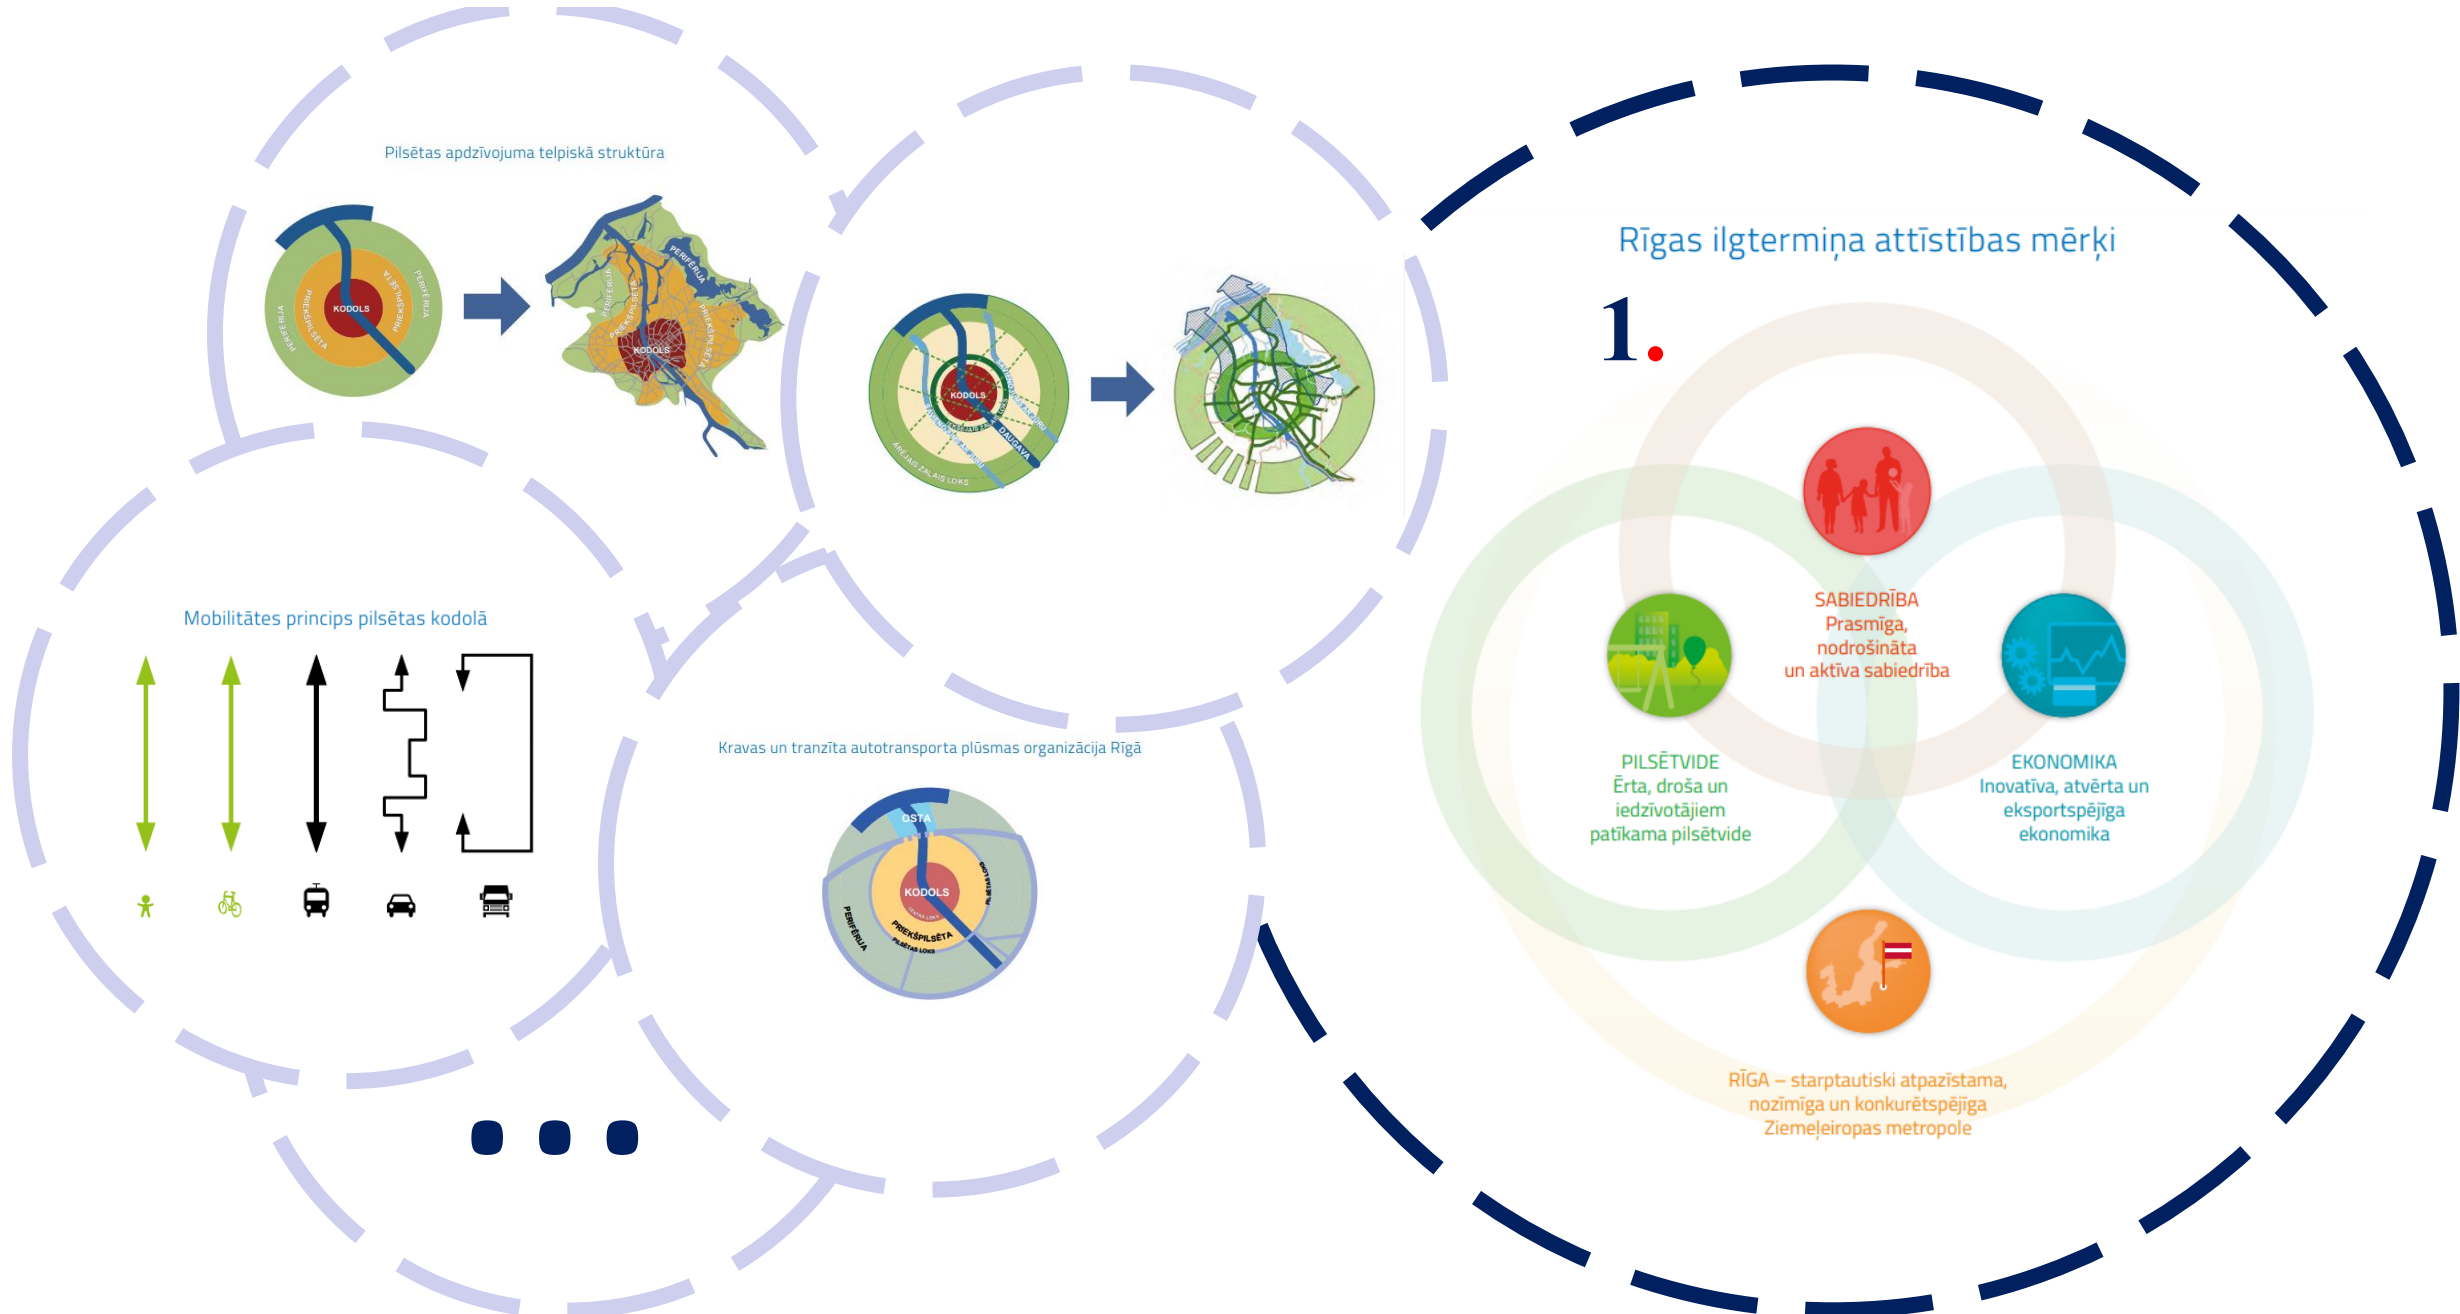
Pilsētas apdzīvojuma telpiskā struktūra

KODOLS
PRIEKŠPILSĒTA
PERIFĒRIJA

KODOLS
PERIFĒRIJA
PRIEKŠPILSĒTA

KODOLS
DAUGAVA
ĀRĒJAIS ZAĻAIS LOKS

Mobilitātes princips pilsētas kodolā

Kravas un tranzīta autotransporta plūsmas organizācija Rīgā

OSTA
KODOLS
PRIEKŠPILSĒTA
PERIFĒRIJA

...

Rīgas ilgtermiņa attīstības mērķi

1.

SABIEDRĪBA
Prasmīga, nodrošināta un aktīva sabiedrība

PILSĒTVIDE
Ērta, droša un iedzīvotājiem patīkama pilsētvide

EKONOMIKA
Inovatīva, atvērta un eksportspējīga ekonomika

RĪGA – starptautiski atpazīstama, nozīmīga un konkurētspējīga Ziemeļeiropas metropole